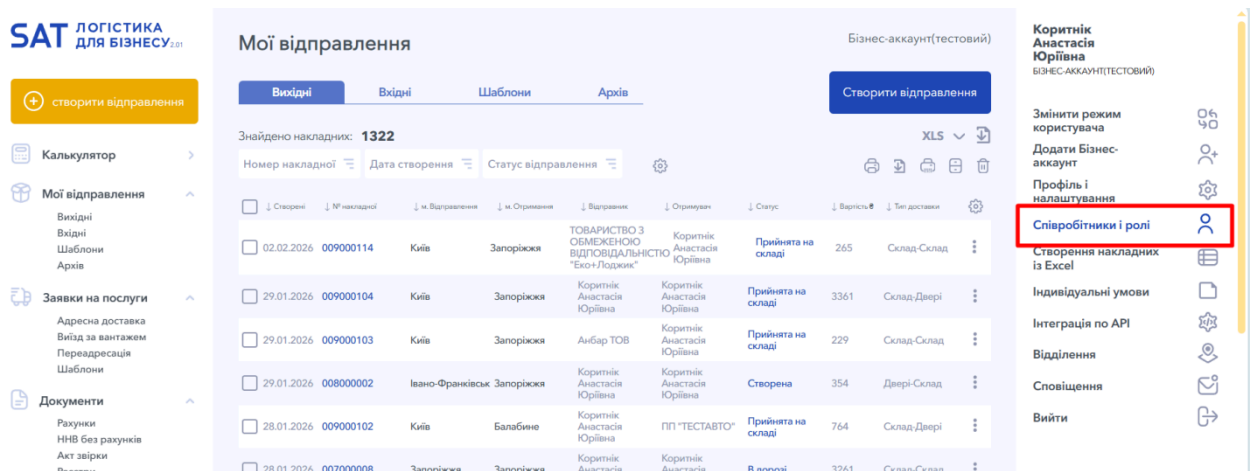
SAT ЛОГІСТИКА ДЛЯ БІЗНЕСУ 2.01

створити відправлення

Калькулятор

Мої відправлення
Вихідні
Вхідні
Шаблони
Архів

Заявки на послуги
Адресна доставка
Виїзд за вантажем
Переадресація
Шаблони

Документи
Рахунки
ННВ без рахунків
Акт звірки

Мої відправлення

Бізнес-аккаунт(тестовий)

Вихідні | Вхідні | Шаблони | Архів

Створити відправлення

Знайдено накладних: 1322

XLS

Номер накладної | Дата створення | Статус відправлення

| Створені | № накладної | м. Відправлення | м. Отримання | Відправник | Отримувач | Статус | Вартість | Тип доставки |
|---|---|---|---|---|---|---|---|---|
| 02.02.2026 | 009000114 | Київ | Запоріжжя | ТОВАРИСТВО З ОБМЕЖЕНОЮ ВІДПОВІДАЛЬНІСТЮ "Еко+Лоджик" | Коритнік Анастасія Юріївна | Прийнята на складі | 265 | Склад-Склад |
| 29.01.2026 | 009000104 | Київ | Запоріжжя | Коритнік Анастасія Юріївна | Коритнік Анастасія Юріївна | Прийнята на складі | 3361 | Склад-Двері |
| 29.01.2026 | 009000103 | Київ | Запоріжжя | Анбар ТОВ | Коритнік Анастасія Юріївна | Прийнята на складі | 229 | Склад-Склад |
| 29.01.2026 | 008000002 | Івано-Франківськ | Запоріжжя | Коритнік Анастасія Юріївна | Коритнік Анастасія Юріївна | Створена | 354 | Двері-Склад |
| 28.01.2026 | 009000102 | Київ | Балабине | Коритнік Анастасія Юріївна | ПП "ТЕСТАВТО" | Прийнята на складі | 764 | Склад-Двері |
| 28.01.2026 | 007000008 | Запоріжжя | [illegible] | Коритнік Анастасія | Коритнік Анастасія | В дорозі | 3261 | Склад-Двері |

Коритнік Анастасія Юріївна
БІЗНЕС-АККАУНТ(ТЕСТОВИЙ)

Змінити режим користувача
Додати Бізнес-аккаунт
Профіль і налаштування
Співробітники і ролі
Створення накладних із Excel
Індивідуальні умови
Інтеграція по API
Відділення
Сповіщення
Вийти